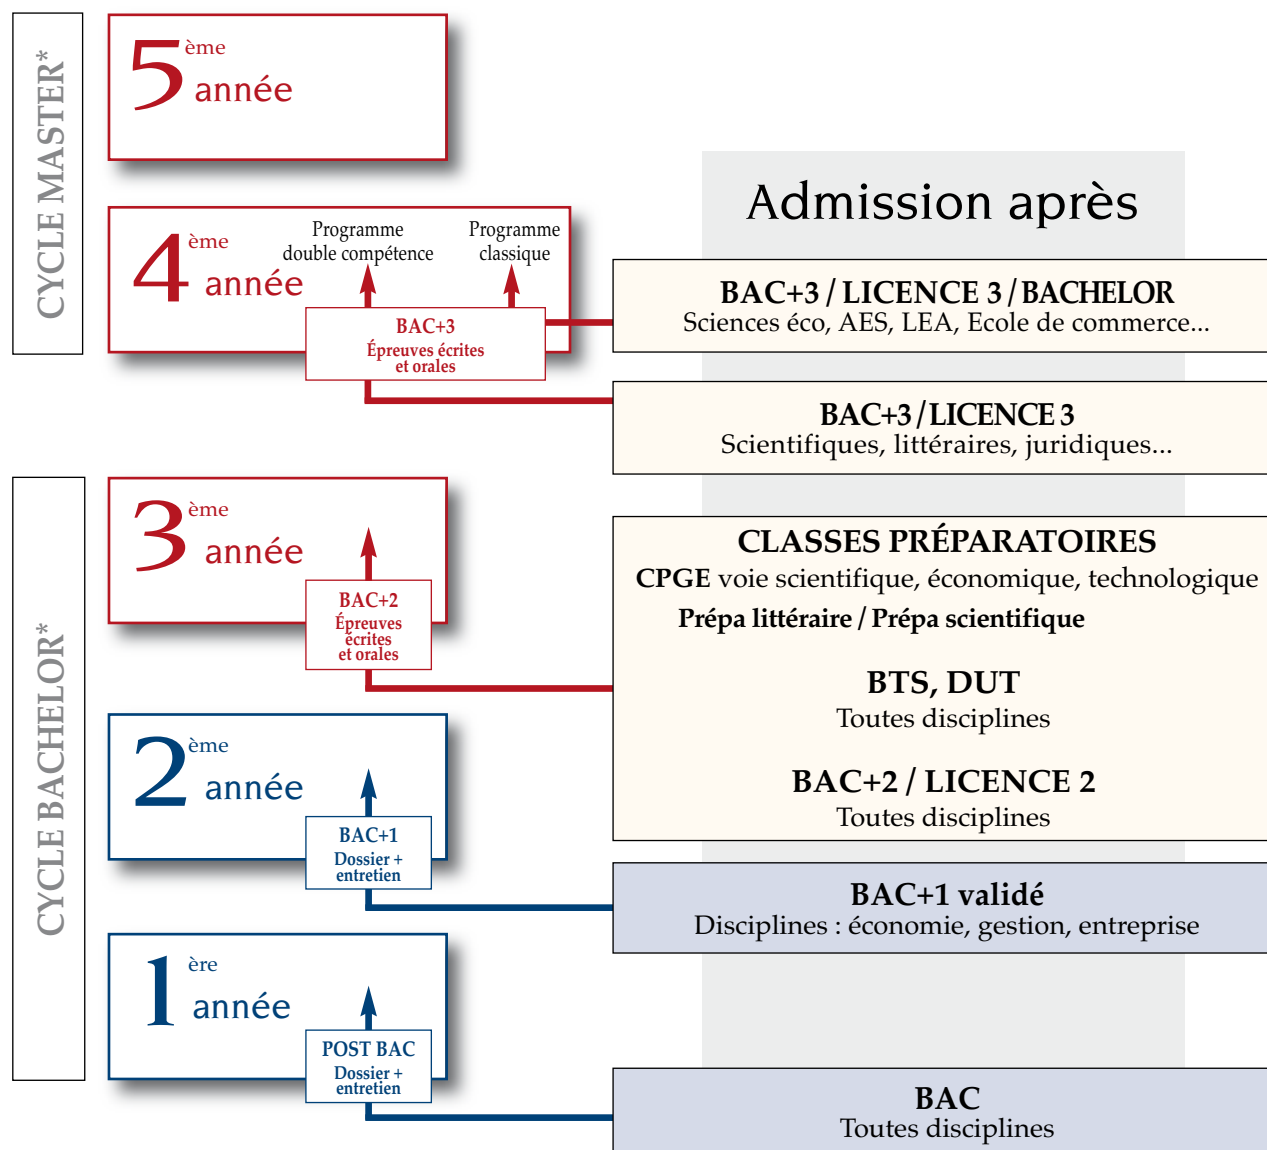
CYCLE MASTER*

$5^{ème}$ année

$4^{ème}$ année

Programme double compétence

Programme classique

BAC+3
Épreuves écrites et orales

CYCLE BACHELOR*

$3^{ème}$ année

BAC+2
Épreuves écrites et orales

$2^{ème}$ année

BAC+1
Dossier + entretien

$1^{ère}$ année

POST BAC
Dossier + entretien

Admission après

BAC+3 / LICENCE 3 / BACHELOR
Sciences éco, AES, LEA, Ecole de commerce...

BAC+3 / LICENCE 3
Scientifiques, littéraires, juridiques...

CLASSES PRÉPARATOIRES
CPGE voie scientifique, économique, technologique
Prépa littéraire / Prépa scientifique

BTS, DUT
Toutes disciplines

BAC+2 / LICENCE 2
Toutes disciplines

BAC+1 validé
Disciplines : économie, gestion, entreprise

BAC
Toutes disciplines